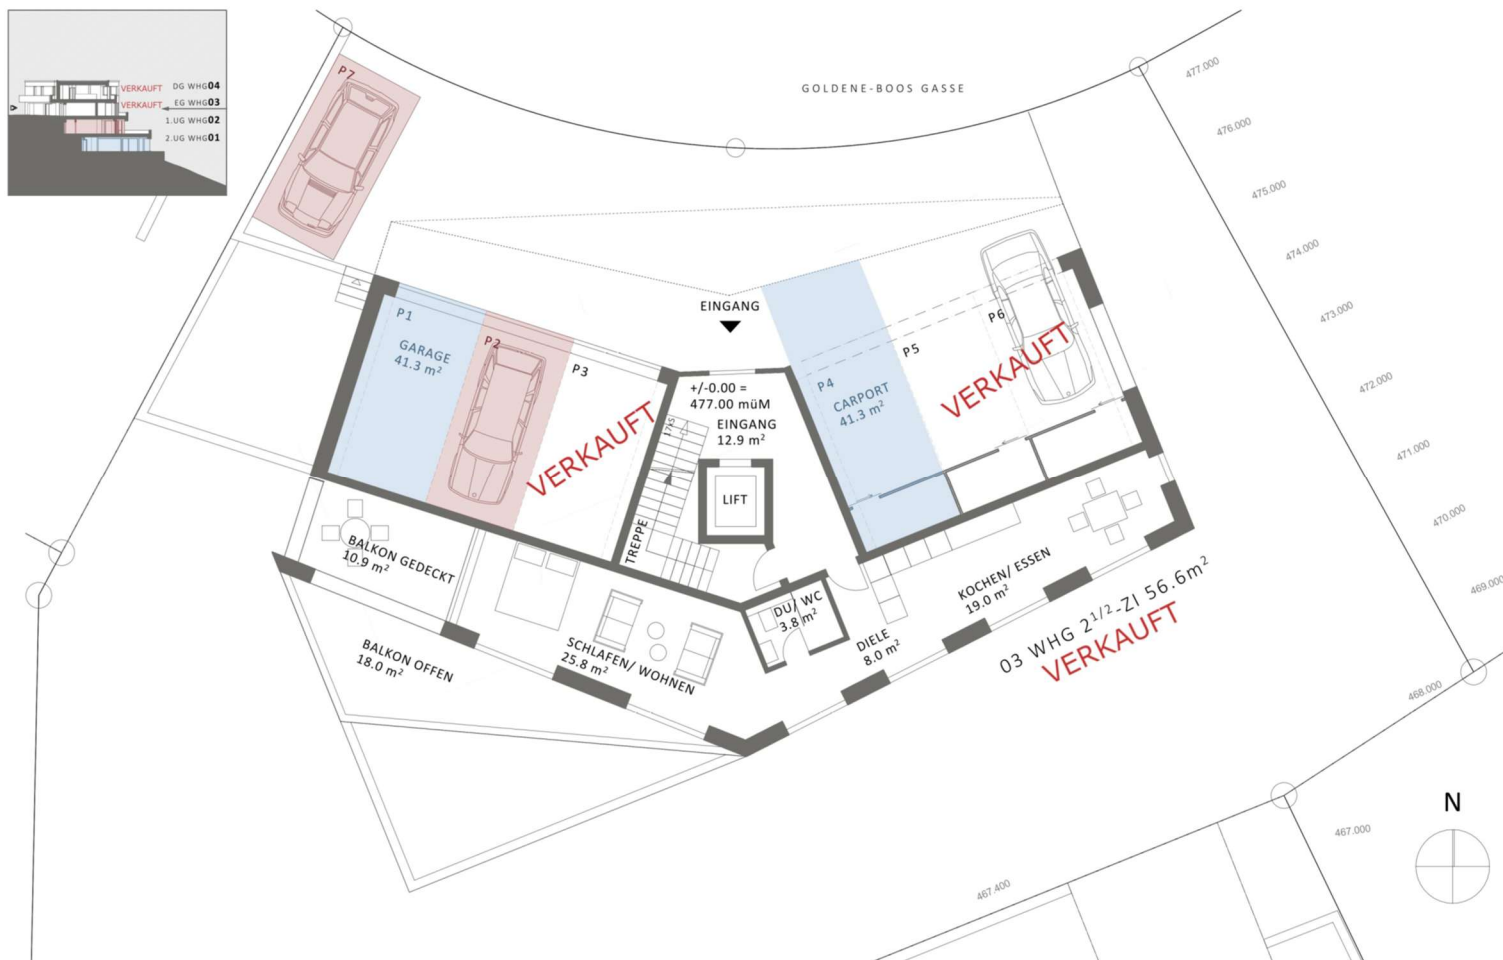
VERKAUFT DG WHG04
VERKAUFT EG WHG03
1.UG WHG02
2.UG WHG01

P7

GOLDENE-BOOS GASSE

477.000
476.000
475.000
474.000
473.000
472.000
471.000
470.000
469.000
468.000
467.000
467.400

EINGANG

P1
GARAGE
41.3 m²
P2
P3
VERKAUFT

+/-0.00 =
477.00 müM
EINGANG
12.9 m²

LIFT
TREPPE

P4
CARPORT
41.3 m²
P5
P6
VERKAUFT

BALKON GEDECKT
10.9 m²

BALKON OFFEN
18.0 m²

SCHLAFEN/ WOHNEN
25.8 m²

DU/ WC
3.8 m²

DIELE
8.0 m²

KOCHEN/ ESSEN
19.0 m²

03 WHG $2^{1/2}$-ZI 56.6m²
VERKAUFT

N